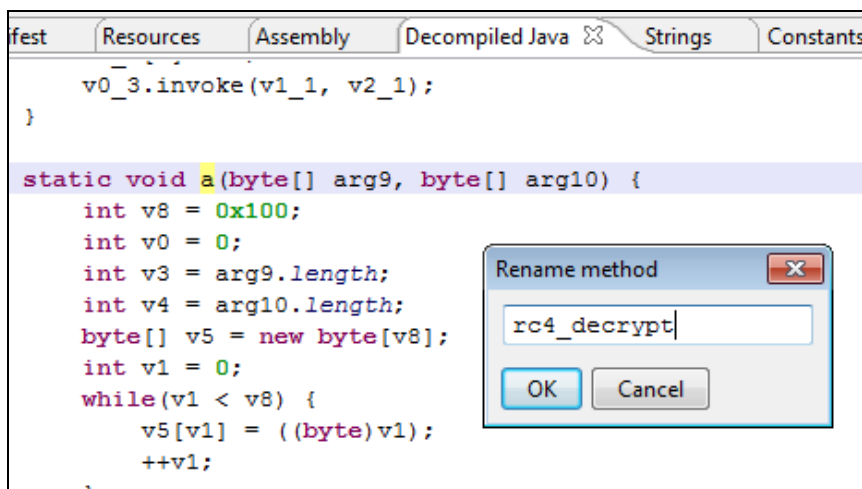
ifest Resources Assembly Decompiled Java Strings Constants

v0_3.invoke(v1_1, v2_1);
}

static void a(byte[] arg9, byte[] arg10) {
int v8 = 0x100;
int v0 = 0;
int v3 = arg9.length;
int v4 = arg10.length;
byte[] v5 = new byte[v8];
int v1 = 0;
while(v1 < v8) {
v5[v1] = ((byte)v1);
++v1;

Rename method
rc4_decrypt
OK Cancel